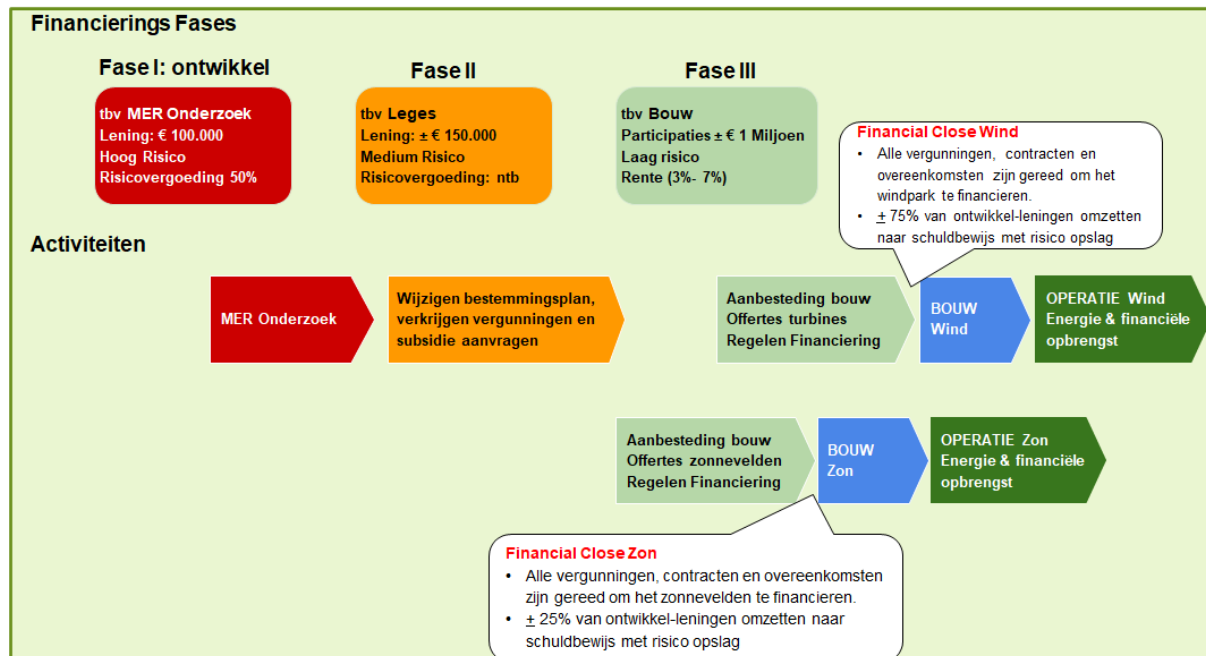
Financierings Fases

Fase I: ontwikkel

tbv MER Onderzoek
Lening: € 100.000
Hoog Risico
Risicovergoeding 50%

Fase II

tbv Leges
Lening: ± € 150.000
Medium Risico
Risicovergoeding: ntb

Fase III

tbv Bouw
Participaties ± € 1 Miljoen
Laag risico
Rente (3%- 7%)

Financial Close Wind
• Alle vergunningen, contracten en overeenkomsten zijn gereed om het windpark te financieren.
• ± 75% van ontwikkel-leningen omzetten naar schuldbewijs met risico opslag

Activiteiten

MER Onderzoek

Wijzigen bestemmingsplan, verkrijgen vergunningen en subsidie aanvragen

Aanbesteding bouw
Offertes turbines
Regelen Financiering

BOUW
Wind

OPERATIE Wind
Energie & financiële opbrengst

Aanbesteding bouw
Offertes zonnevelden
Regelen Financiering

BOUW
Zon

OPERATIE Zon
Energie & financiële opbrengst

Financial Close Zon
• Alle vergunningen, contracten en overeenkomsten zijn gereed om het zonnevelden te financieren.
• ± 25% van ontwikkel-leningen omzetten naar schuldbewijs met risico opslag